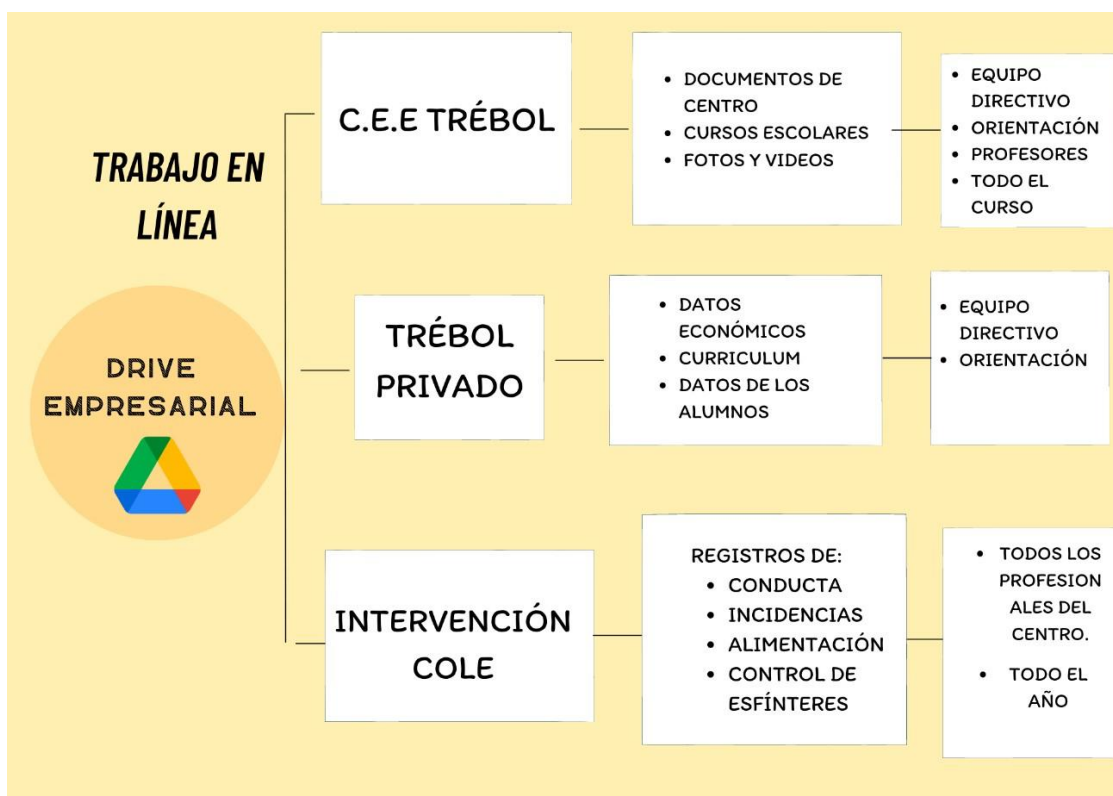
TRABAJO EN LÍNEA

DRIVE EMPRESARIAL

C.E.E TRÉBOL

- DOCUMENTOS DE CENTRO
- CURSOS ESCOLARES
- FOTOS Y VIDEOS

- EQUIPO DIRECTIVO
- ORIENTACIÓN
- PROFESORES
- TODO EL CURSO

TRÉBOL PRIVADO

- DATOS ECONÓMICOS
- CURRICULUM
- DATOS DE LOS ALUMNOS

- EQUIPO DIRECTIVO
- ORIENTACIÓN

INTERVENCIÓN COLE

REGISTROS DE:
- CONDUCTA
- INCIDENCIAS
- ALIMENTACIÓN
- CONTROL DE ESFÍNTERES

- TODOS LOS PROFESIONALES DEL CENTRO.
- TODO EL AÑO